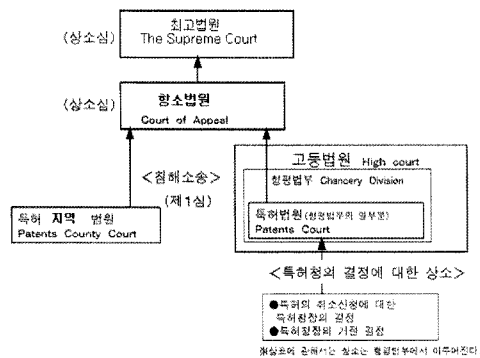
최고법원
(상소심) The Supreme Court

(상소심) 항소법원
Court of Appeal

<침해소송>
(제1심)

특허 지역 법원
Patents County Court

고등법원 High court
챈서리법원 Chancery Division
특허법원(챈서리법원의 일부분)
Patents Court

<특허청의 결정에 대한 상소>

●특허의 취소신청에 대한 특허청장의 결정
●특허청의 거절 결정

※상소에 관해서는 청소는 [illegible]에서 이루어진다